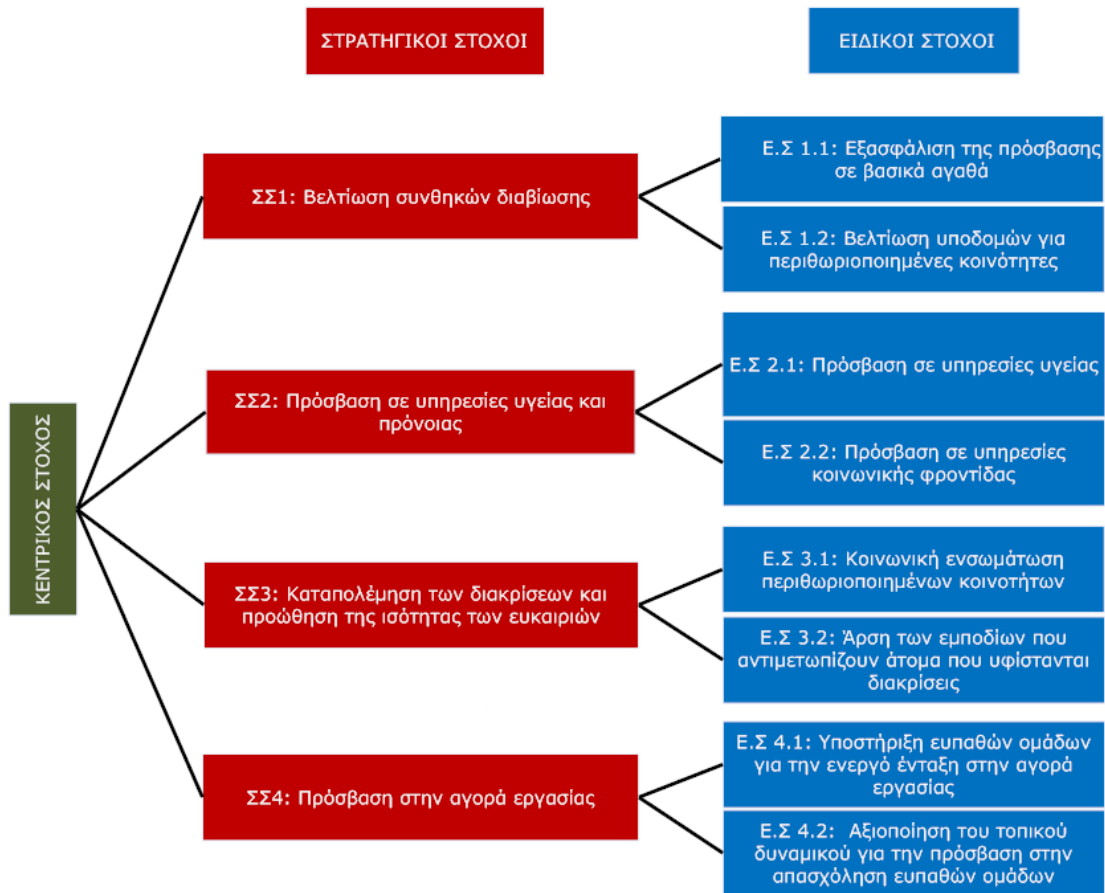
ΣΤΡΑΤΗΓΙΚΟΙ ΣΤΟΧΟΙ

ΕΙΔΙΚΟΙ ΣΤΟΧΟΙ

ΚΕΝΤΡΙΚΟΣ ΣΤΟΧΟΣ

ΣΣ1: Βελτίωση συνθηκών διαβίωσης

Ε.Σ 1.1: Εξασφάλιση της πρόσβασης σε βασικά αγαθά

Ε.Σ 1.2: Βελτίωση υποδομών για περιθωριοποιημένες κοινότητες

ΣΣ2: Πρόσβαση σε υπηρεσίες υγείας και πρόνοιας

Ε.Σ 2.1: Πρόσβαση σε υπηρεσίες υγείας

Ε.Σ 2.2: Πρόσβαση σε υπηρεσίες κοινωνικής φροντίδας

ΣΣ3: Καταπολέμηση των διακρίσεων και προώθηση της ισότητας των ευκαιριών

Ε.Σ 3.1: Κοινωνική ενσωμάτωση περιθωριοποιημένων κοινοτήτων

Ε.Σ 3.2: Άρση των εμποδίων που αντιμετωπίζουν άτομα που υφίστανται διακρίσεις

ΣΣ4: Πρόσβαση στην αγορά εργασίας

Ε.Σ 4.1: Υποστήριξη ευπαθών ομάδων για την ενεργό ένταξη στην αγορά εργασίας

Ε.Σ 4.2: Αξιοποίηση του τοπικού δυναμικού για την πρόσβαση στην απασχόληση ευπαθών ομάδων